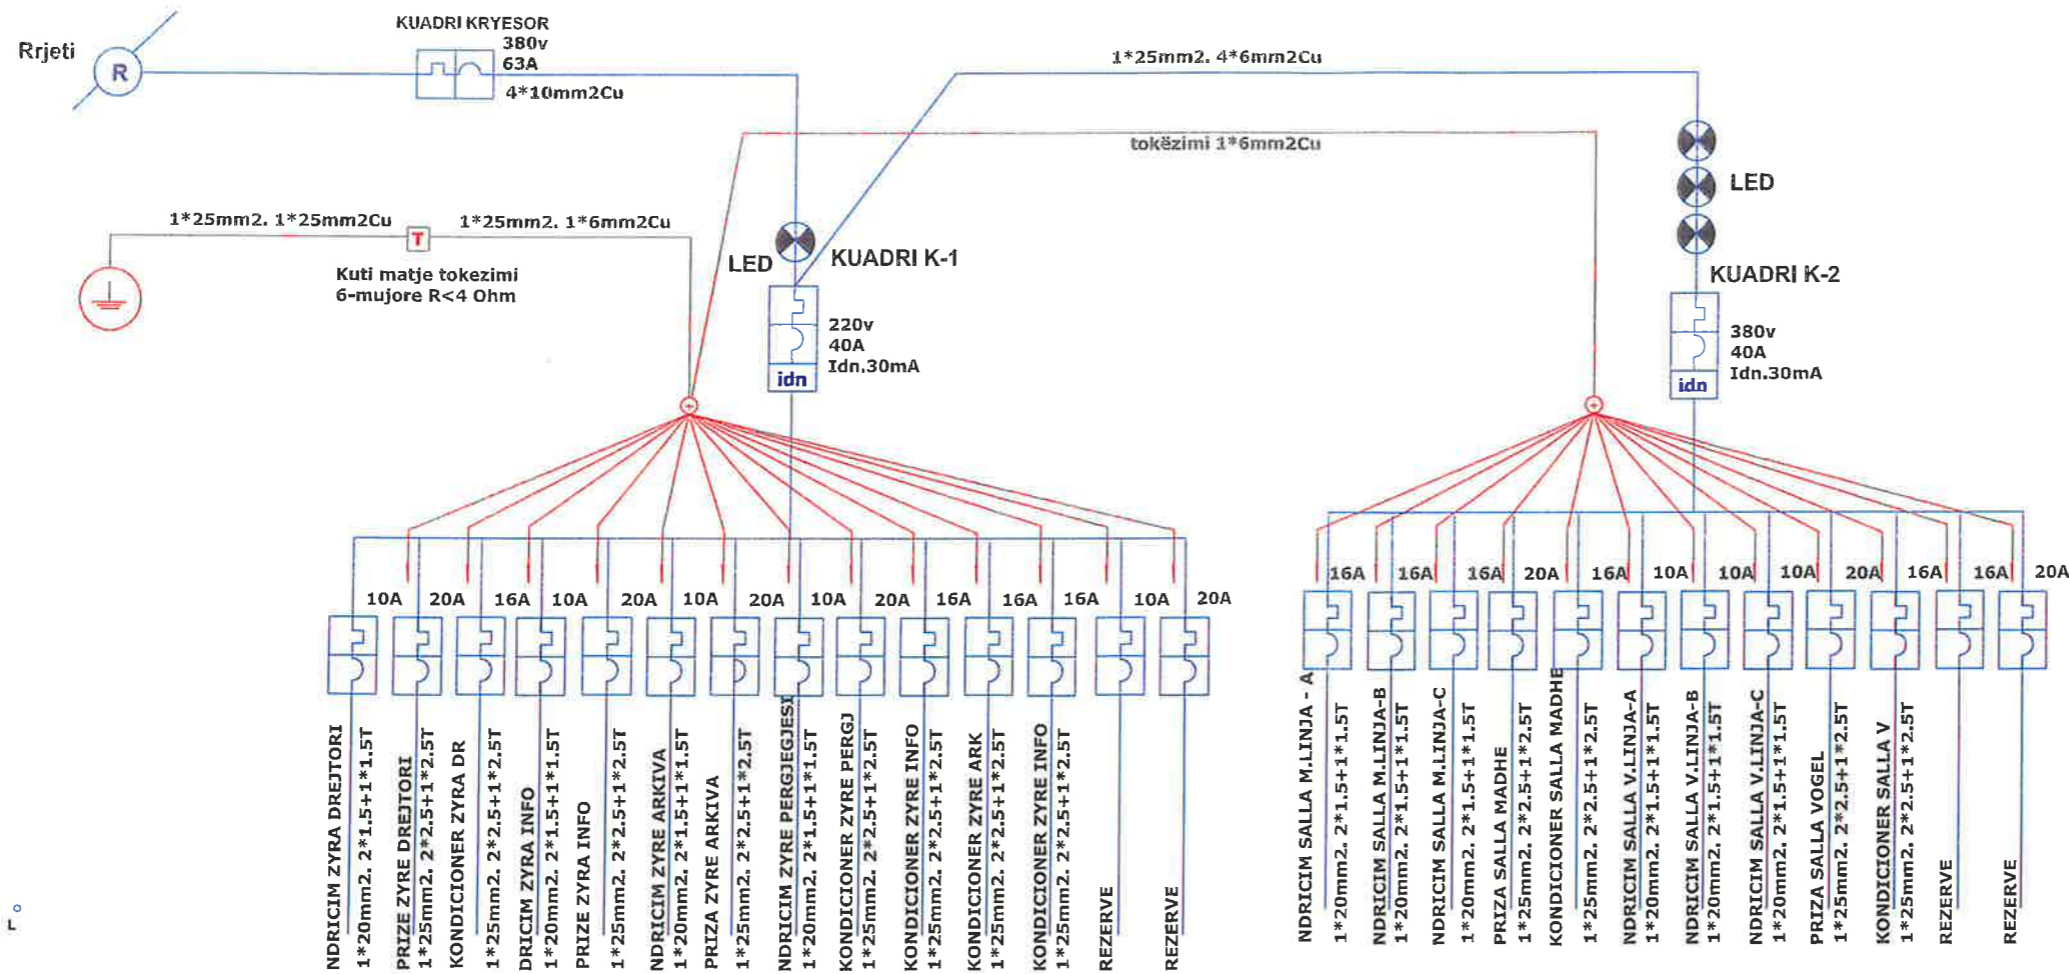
Rrjeti

R

KUADRI KRYESOR
380v
63A
4*10mm2Cu

1*25mm2. 4*6mm2Cu

tokëzimi 1*6mm2Cu

1*25mm2. 1*25mm2Cu

T

1*25mm2. 1*6mm2Cu

Kuti matje tokezimi
6-mujore R<4 Ohm

LED

KUADRI K-1

220v
40A
Idn.30mA

idn

LED

KUADRI K-2

380v
40A
Idn.30mA

idn

10A 20A 16A 10A 20A 10A 20A 10A 20A 16A 16A 16A 10A 20A

NDRICIM ZYRA DREJTORI
1*20mm2. 2*1.5+1*1.5T
PRIZE ZYRE DREJTORI
1*25mm2. 2*2.5+1*2.5T
KONDICIONER ZYRA DR
1*25mm2. 2*2.5+1*2.5T
DRICIM ZYRA INFO
1*20mm2. 2*1.5+1*1.5T
PRIZE ZYRA INFO
1*25mm2. 2*2.5+1*2.5T
NDRICIM ZYRE ARKIVA
1*20mm2. 2*1.5+1*1.5T
PRIZA ZYRE ARKIVA
1*25mm2. 2*2.5+1*2.5T
NDRICIM ZYRE PERGJEGJESI
1*20mm2. 2*1.5+1*1.5T
KONDICIONER ZYRE PERGJ
1*25mm2. 2*2.5+1*2.5T
KONDICIONER ZYRE INFO
1*25mm2. 2*2.5+1*2.5T
KONDICIONER ZYRE ARK
1*25mm2. 2*2.5+1*2.5T
KONDICIONER ZYRE INFO
1*25mm2. 2*2.5+1*2.5T
REZERVE
REZERVE

16A 16A 16A 20A 16A 10A 10A 10A 20A 16A 16A 20A

NDRICIM SALLA M.LINJA - A
1*20mm2. 2*1.5+1*1.5T
NDRICIM SALLA M.LINJA-B
1*20mm2. 2*1.5+1*1.5T
NDRICIM SALLA M.LINJA-C
1*20mm2. 2*1.5+1*1.5T
PRIZA SALLA MADHE
1*25mm2. 2*2.5+1*2.5T
KONDICIONER SALLA MADHE
1*25mm2. 2*2.5+1*2.5T
NDRICIM SALLA V.LINJA-A
1*20mm2. 2*1.5+1*1.5T
NDRICIM SALLA V.LINJA-B
1*20mm2. 2*1.5+1*1.5T
NDRICIM SALLA V.LINJA-C
1*20mm2. 2*1.5+1*1.5T
PRIZA SALLA VOGEL
1*25mm2. 2*2.5+1*2.5T
KONDICIONER SALLA V
1*25mm2. 2*2.5+1*2.5T
REZERVE
REZERVE